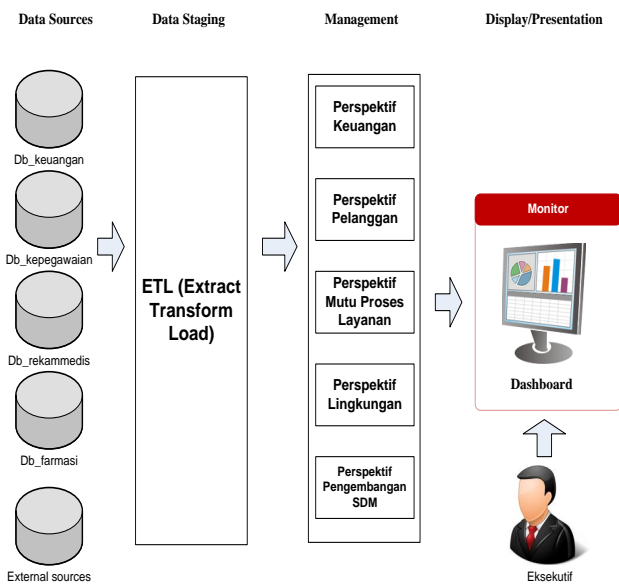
Data Sources

Data Staging

Management

Display/Presentation

Db_keuangan

Db_kepegawaian

Db_rekammedis

Db_farmasi

External sources

ETL (Extract Transform Load)

Perspektif Keuangan

Perspektif Pelanggan

Perspektif Mutu Proses Layanan

Perspektif Lingkungan

Perspektif Pengembangan SDM

Monitor

Dashboard

Eksekutif